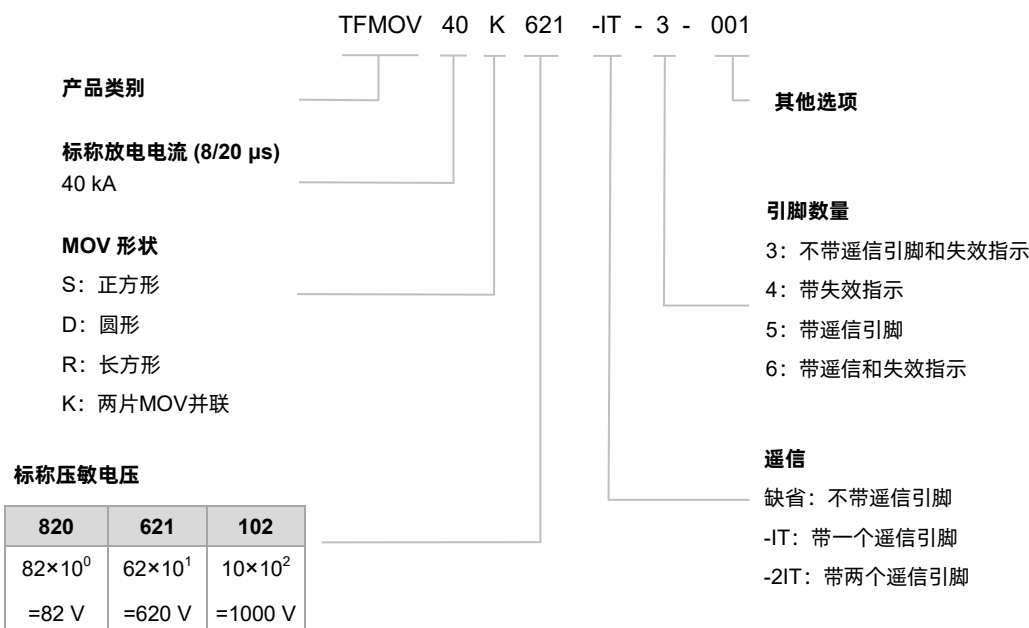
TFMOV 40 K 621 -IT - 3 - 001

产品类别

其他选项

标称放电电流 (8/20 μs)
40 kA

引脚数量
3：不带遥信引脚和失效指示
4：带失效指示
5：带遥信引脚
6：带遥信和失效指示

MOV 形状
S：正方形
D：圆形
R：长方形
K：两片MOV并联

标称压敏电压

| 820 | 621 | 102 |
|---|---|---|
| $82×10^0$ =82 V | $62×10^1$ =620 V | $10×10^2$ =1000 V |

遥信
缺省：不带遥信引脚
-IT：带一个遥信引脚
-2IT：带两个遥信引脚